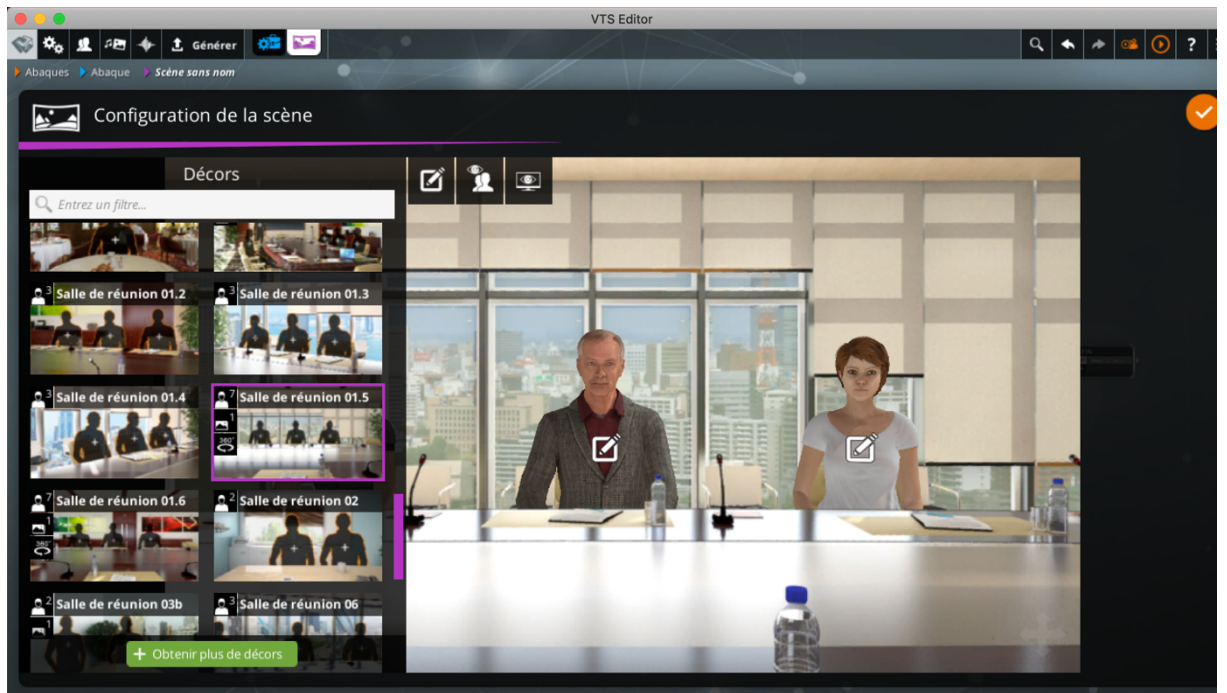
VTS Editor

Générer

Abaques
Abaque
Scène sans nom

Configuration de la scène

Décors

Entrez un filtre...

3 Salle de réunion 01.2
3 Salle de réunion 01.3
3 Salle de réunion 01.4
7 Salle de réunion 01.5
1
360°
7 Salle de réunion 01.6
1
360°
2 Salle de réunion 02
2 Salle de réunion 03b
1
3 Salle de réunion 06

+ Obtenir plus de décors